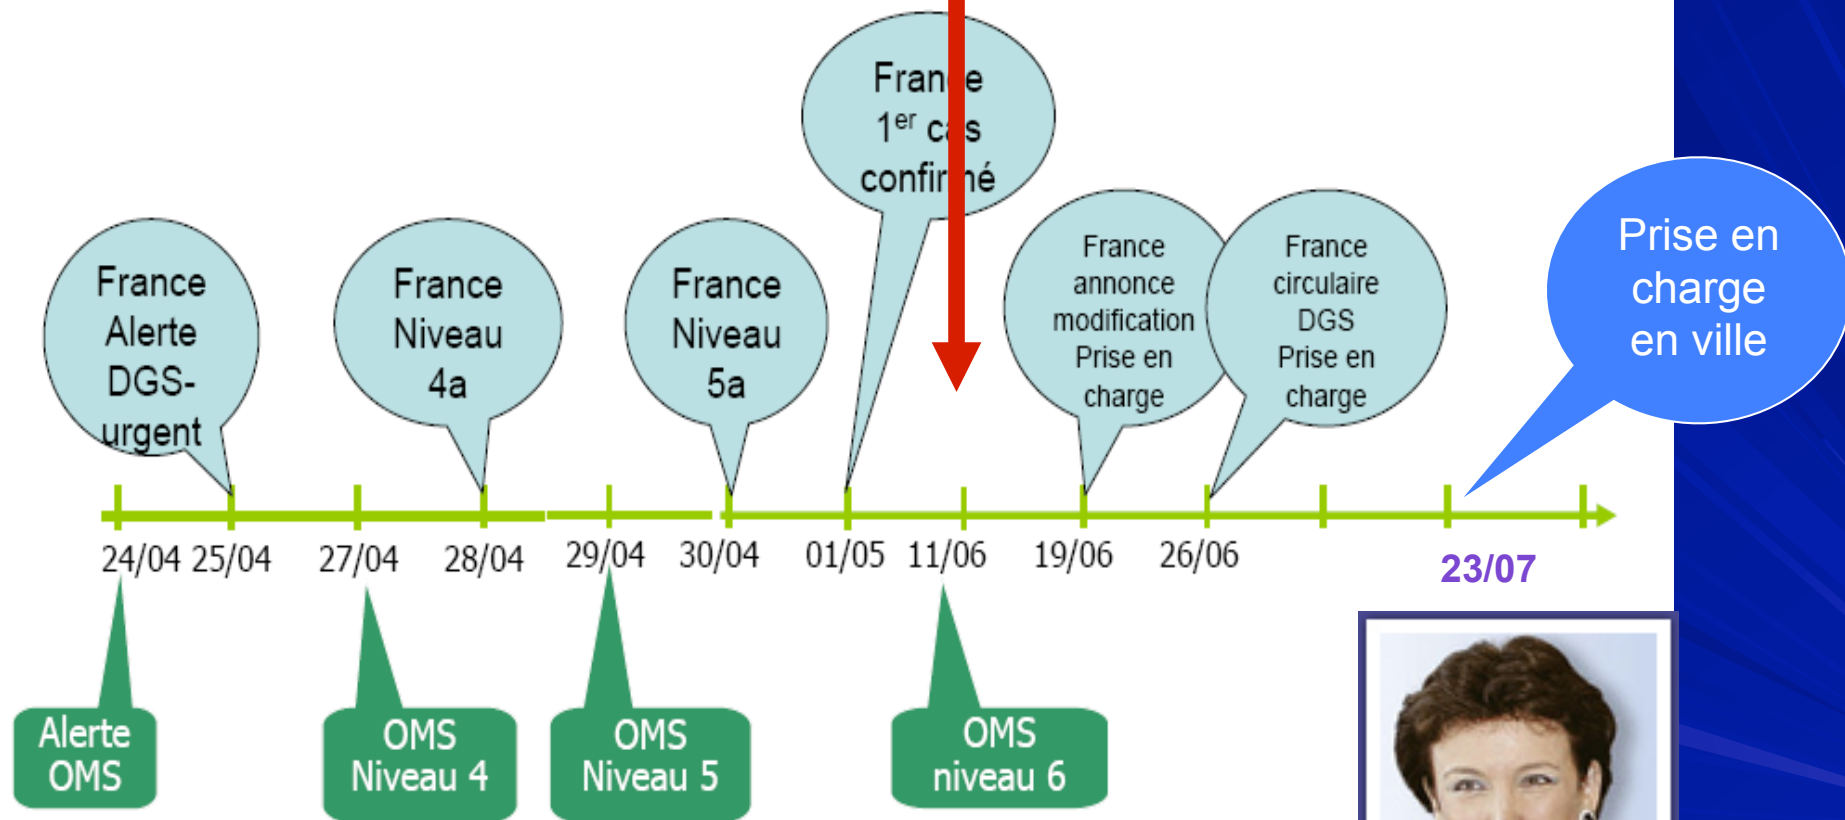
France Alerte DGS-urgent

France Niveau 4a

France Niveau 5a

Fran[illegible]e $1^{er}$ c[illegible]s confir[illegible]é

France annonce modification Prise en charge

France circulaire DGS Prise en charge

Prise en charge en ville

24/04 25/04 27/04 28/04 29/04 30/04 01/05 11/06 19/06 26/06 23/07

Alerte OMS

OMS Niveau 4

OMS Niveau 5

OMS niveau 6